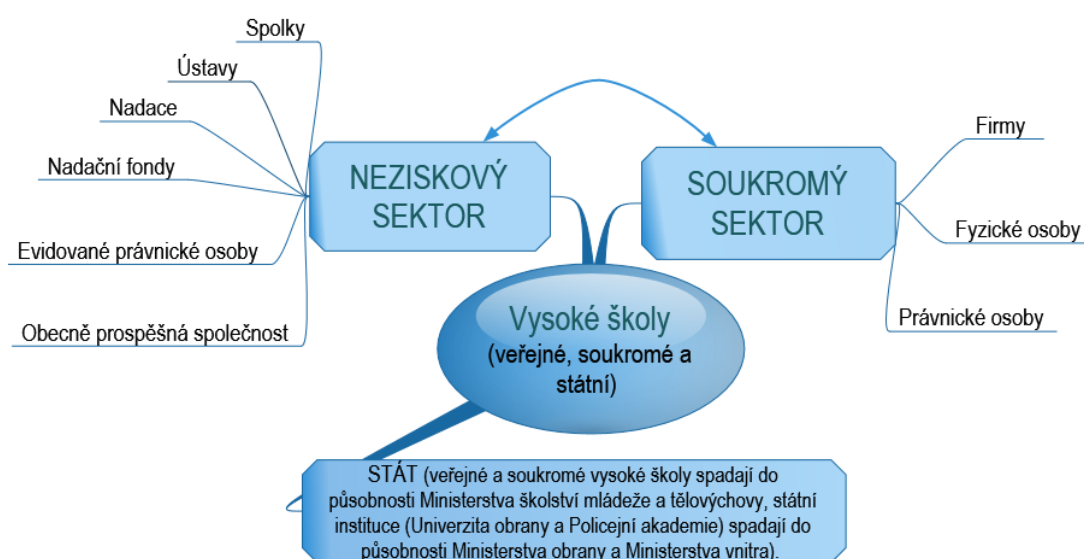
Spolky

Ústavy

Nadace

Nadační fondy

Evidované právnické osoby

Obecně prospěšná společnost

NEZISKOVÝ SEKTOR

SOUKROMÝ SEKTOR

Firmy

Fyzické osoby

Právnické osoby

Vysoké školy (veřejné, soukromé a státní)

STÁT (veřejné a soukromé vysoké školy spadají do působnosti Ministerstva školství mládeže a tělovýchovy, státní instituce (Univerzita obrany a Policejní akademie) spadají do působnosti Ministerstva obrany a Ministerstva vnitra).